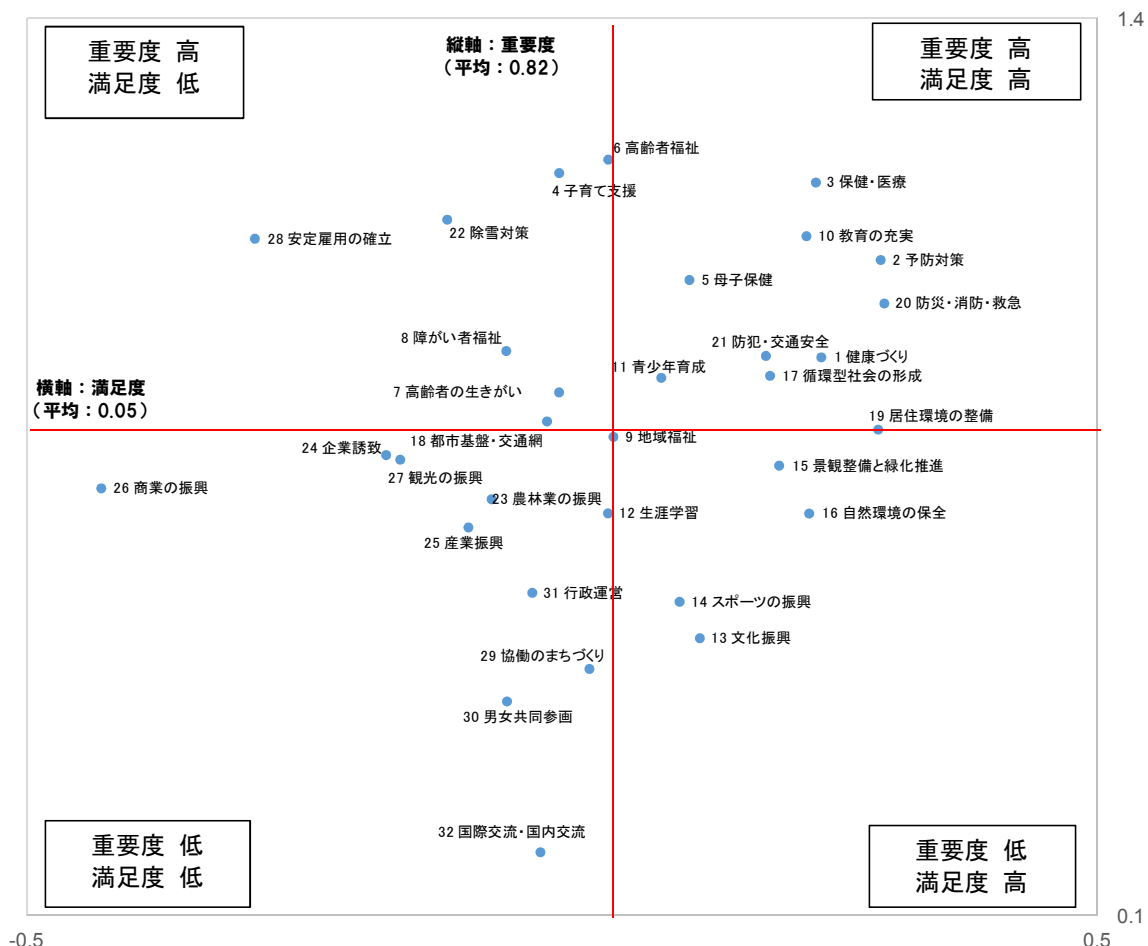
1.4

重要度 高
満足度 低

縦軸：重要度
（平均：0.82）

重要度 高
満足度 高

6 高齢者福祉
4 子育て支援
3 保健・医療
28 安定雇用の確立
22 除雪対策
10 教育の充実
2 予防対策
5 母子保健
20 防災・消防・救急
8 障がい者福祉
21 防犯・交通安全
1 健康づくり
11 青少年育成
17 循環型社会の形成

横軸：満足度
（平均：0.05）

7 高齢者の生きがい
19 居住環境の整備
18 都市基盤・交通網
9 地域福祉
24 企業誘致
15 景観整備と緑化推進
27 観光の振興
26 商業の振興
23 農林業の振興
12 生涯学習
16 自然環境の保全
25 産業振興
31 行政運営
14 スポーツの振興
13 文化振興
29 協働のまちづくり
30 男女共同参画

重要度 低
満足度 低

32 国際交流・国内交流

重要度 低
満足度 高

0.1
-0.5
0.5